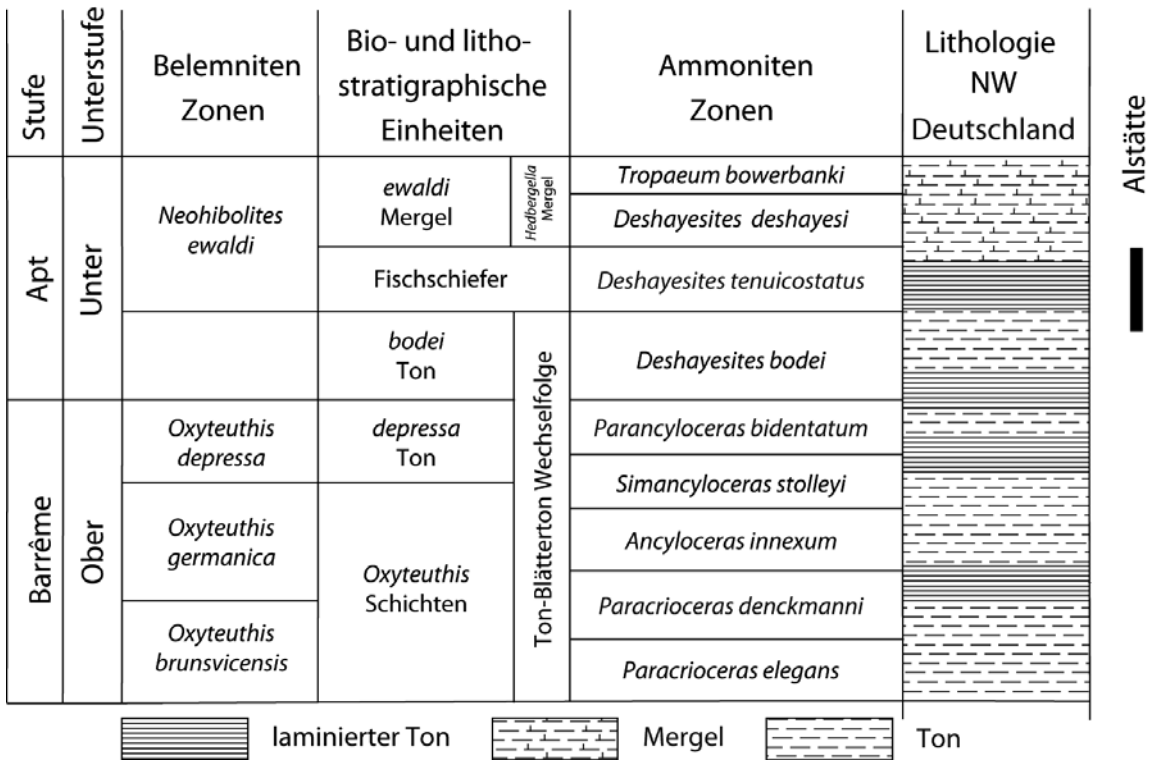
| Stufe | Unterstufe | Belemniten Zonen | Bio- und lithostratigraphische Einheiten | | Ammoniten Zonen | Lithologie NW Deutschland |
|---|---|---|---|---|---|---|
| Apt | Unter | *Neohibolites ewaldi* | *ewaldi* Mergel | *Hedbergella* Mergel | *Tropaeum bowerbanki* | |
| | | | | | *Deshayesites deshayesi* | |
| | | | Fischschiefer | | *Deshayesites tenuicostatus* | |
| | | | *bodei* Ton | Ton-Blätterton Wechselfolge | *Deshayesites bodei* | |
| Barrême | Ober | *Oxyteuthis depressa* | *depressa* Ton | | *Parancyloceras bidentatum* | |
| | | | | | *Simancyloceras stolleyi* | |
| | | *Oxyteuthis germanica* | *Oxyteuthis* Schichten | | *Ancyloceras innexum* | |
| | | | | | *Paracrioceras denckmanni* | |
| | | *Oxyteuthis brunsvicensis* | | | *Paracrioceras elegans* | |

Alstätte

laminierter Ton Mergel Ton